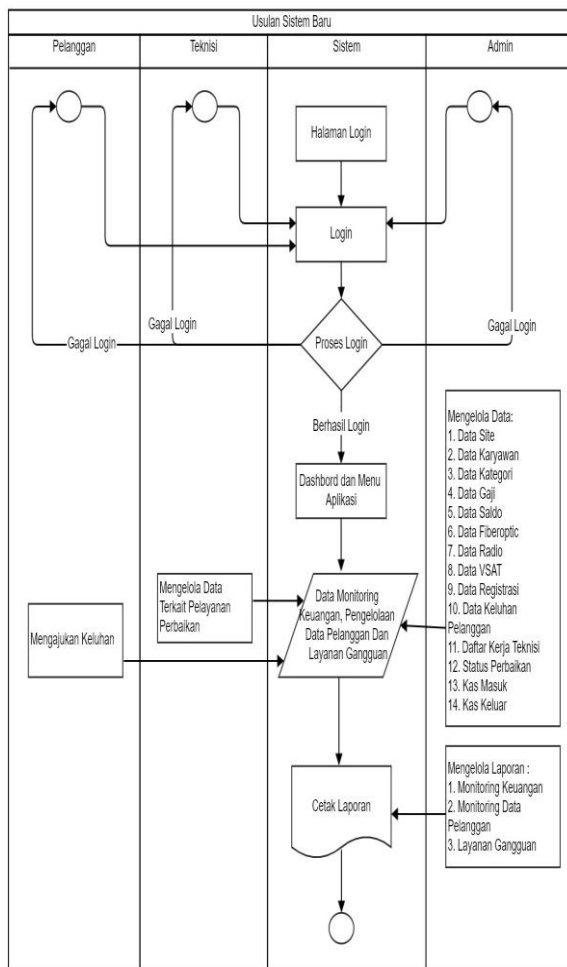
Usulan Sistem Baru

Pelanggan

Teknisi

Sistem

Admin

Halaman Login

Login

Gagal Login

Gagal Login

Gagal Login

Proses Login

Berhasil Login

Dashbord dan Menu Aplikasi

Mengelola Data:
1. Data Site
2. Data Karyawan
3. Data Kategori
4. Data Gaji
5. Data Saldo
6. Data Fiberoptic
7. Data Radio
8. Data VSAT
9. Data Registrasi
10. Data Keluhan Pelanggan
11. Daftar Kerja Teknisi
12. Status Perbaikan
13. Kas Masuk
14. Kas Keluar

Mengelola Data Terkait Pelayanan Perbaikan

Data Monitoring Keuangan, Pengelolaan Data Pelanggan Dan Layanan Gangguan

Mengajukan Keluhan

Mengelola Laporan :
1. Monitoring Keuangan
2. Monitoring Data Pelanggan
3. Layanan Gangguan

Cetak Laporan